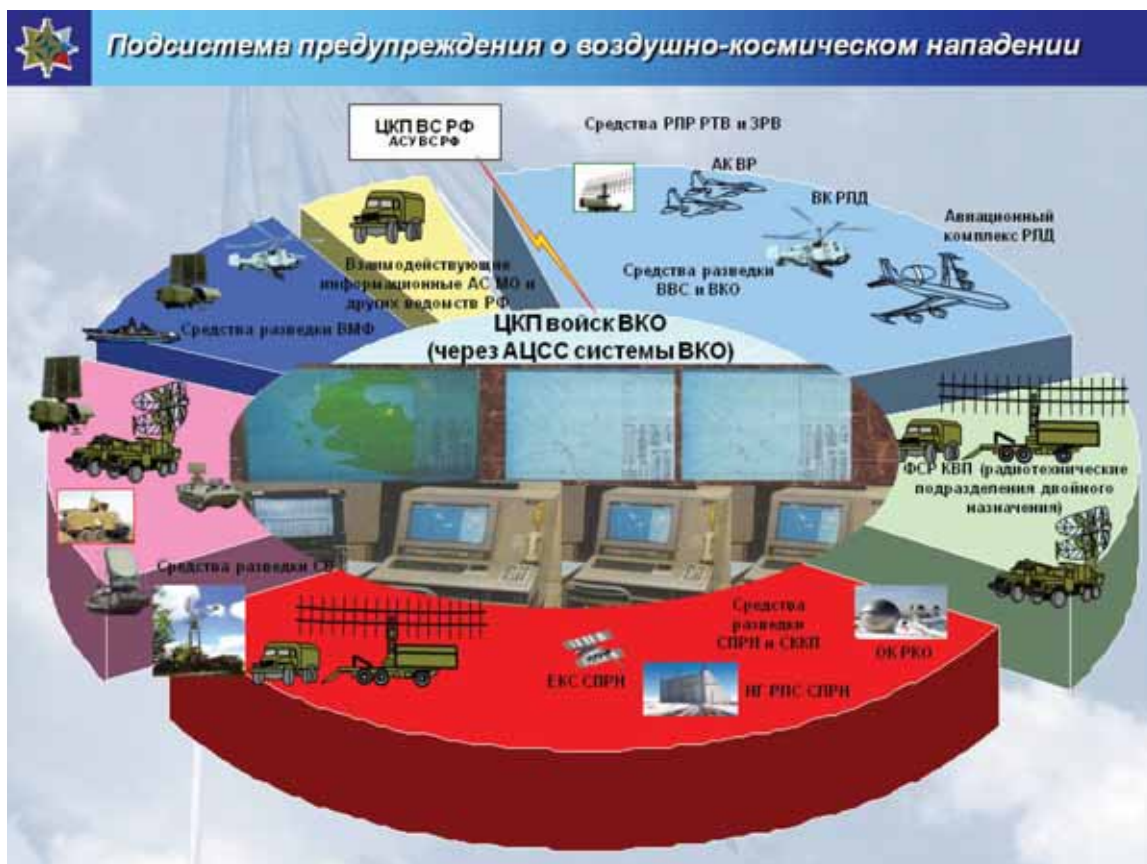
Подсистема предупреждения о воздушно-космическом нападении

ЦКП ВС РФ
АСУ ВС РФ

Средства РПР РТВ и ЗРВ

АК ВР

ВК РЛД

Авиационный комплекс РЛД

Средства разведки ВВС и ВКО

Взаимодействующие информационные АС МО и других ведомств РФ

Средства разведки ВМФ

ЦКП войск ВКО
(через АЦСС системы ВКО)

ФСР КВП (радиотехнические подразделения двойного назначения)

Средства разведки СВ

Средства разведки СПРН и СККП

ОК РКО

ЕКС СПРН

НГ РЛС СПРН